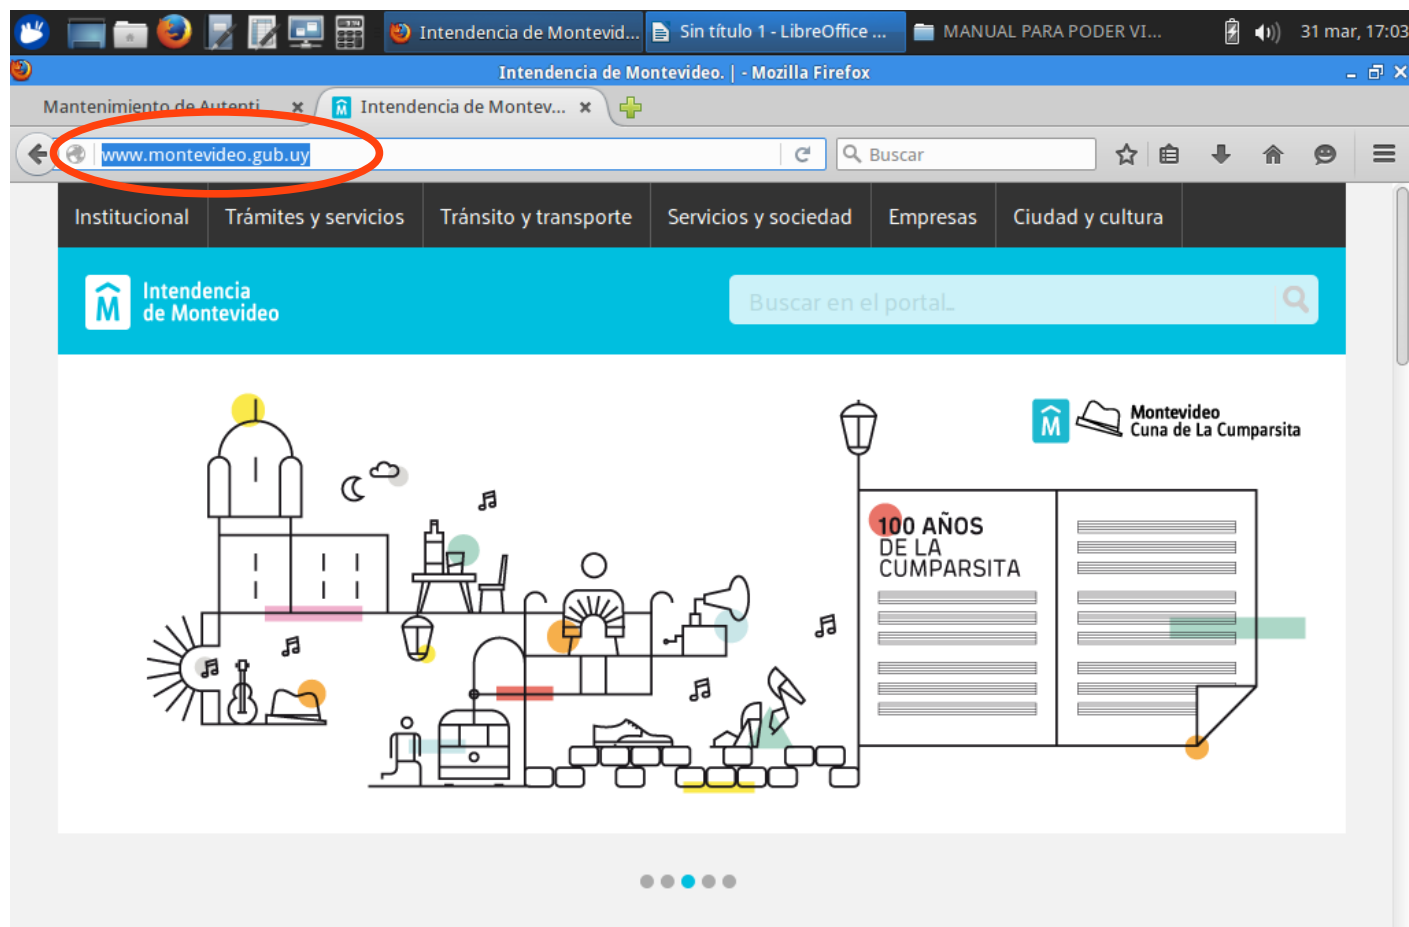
Intendencia de Montevid... Sin título 1 - LibreOffice ... MANUAL PARA PODER VI... 31 mar, 17:03

Intendencia de Montevideo. | - Mozilla Firefox

Mantenimiento de Autenti... × Intendencia de Montev... ×

www.montevideo.gub.uy

Buscar

Institucional | Trámites y servicios | Tránsito y transporte | Servicios y sociedad | Empresas | Ciudad y cultura

Intendencia de Montevideo

Buscar en el portal...

Montevideo Cuna de La Cumparsita

100 AÑOS DE LA CUMPARSITA